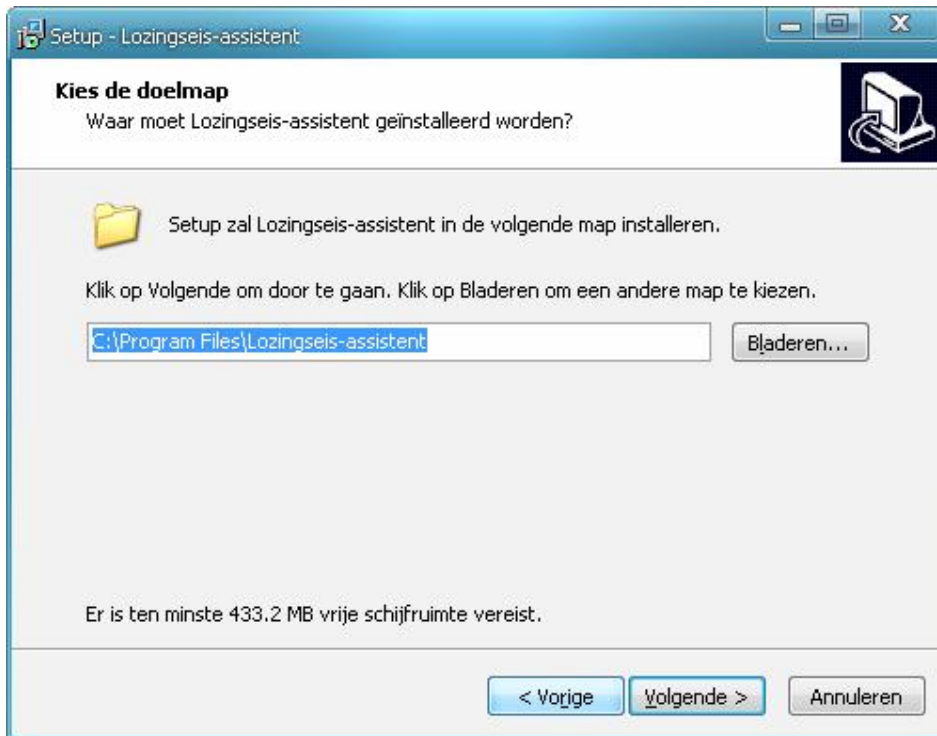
Setup - Lozingseis-assistent

Kies de doelmap
Waar moet Lozingseis-assistent geïnstalleerd worden?

Setup zal Lozingseis-assistent in de volgende map installeren.

Klik op Volgende om door te gaan. Klik op Bladeren om een andere map te kiezen.

C:\Program Files\Lozingseis-assistent

Bladeren...

Er is ten minste 433.2 MB vrije schijfruimte vereist.

< Vorige

Volgende >

Annuleren